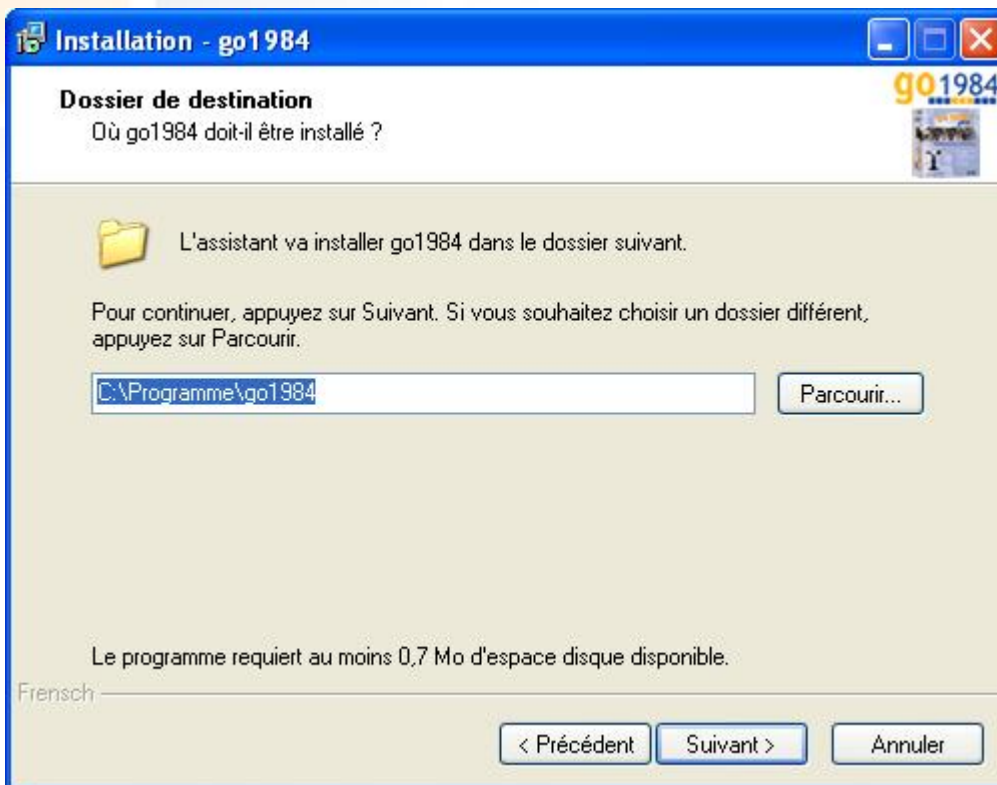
Installation - go1984

Dossier de destination
Où go1984 doit-il être installé ?

go1984

L'assistant va installer go1984 dans le dossier suivant.

Pour continuer, appuyez sur Suivant. Si vous souhaitez choisir un dossier différent, appuyez sur Parcourir.

C:\Programme\go1984

Parcourir...

Le programme requiert au moins 0,7 Mo d'espace disque disponible.

Frensch

< Précédent

Suivant >

Annuler